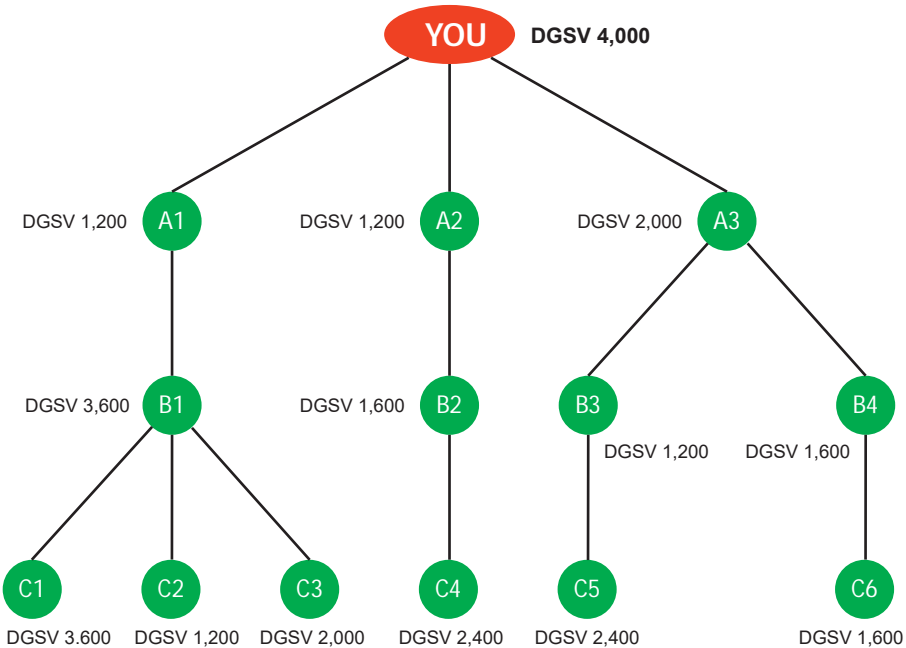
YOU DGSV 4,000

DGSV 1,200 A1

DGSV 1,200 A2

DGSV 2,000 A3

DGSV 3,600 B1

DGSV 1,600 B2

B3 DGSV 1,200

B4 DGSV 1,600

C1 DGSV 3.600

C2 DGSV 1,200

C3 DGSV 2,000

C4 DGSV 2,400

C5 DGSV 2,400

C6 DGSV 1,600